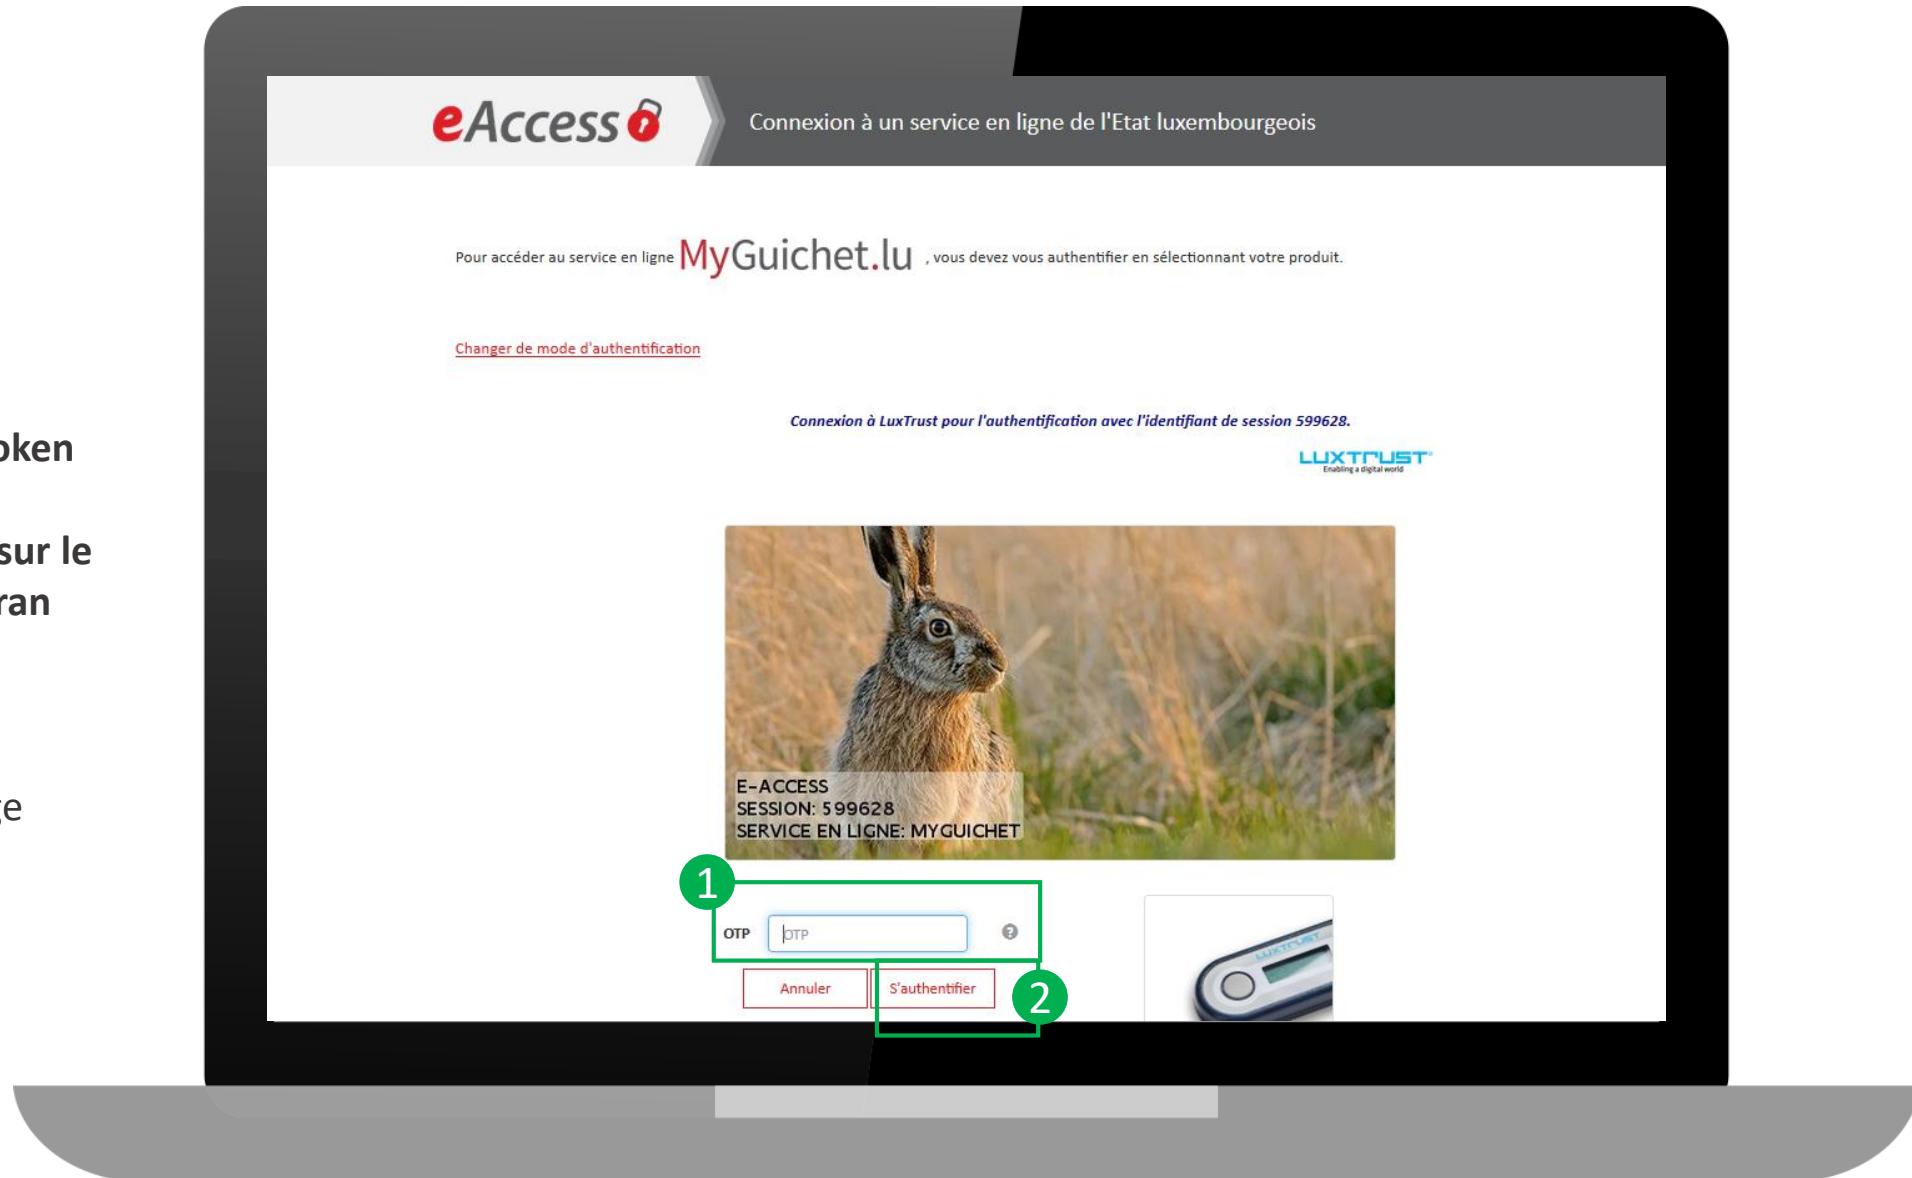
oken

sur le
ran

ge

eAccess

Connexion à un service en ligne de l'Etat luxembourgeois

Pour accéder au service en ligne MyGuichet.lu , vous devez vous authentifier en sélectionnant votre produit.

Changer de mode d'authentification

Connexion à LuxTrust pour l'authentification avec l'identifiant de session 599628.

LUXTRUST
Enabling a digital world

E-ACCESS
SESSION: 599628
SERVICE EN LIGNE: MYGUICHET

1

OTP [OTP]

Annuler S'authentifier

2

LUXTRUST